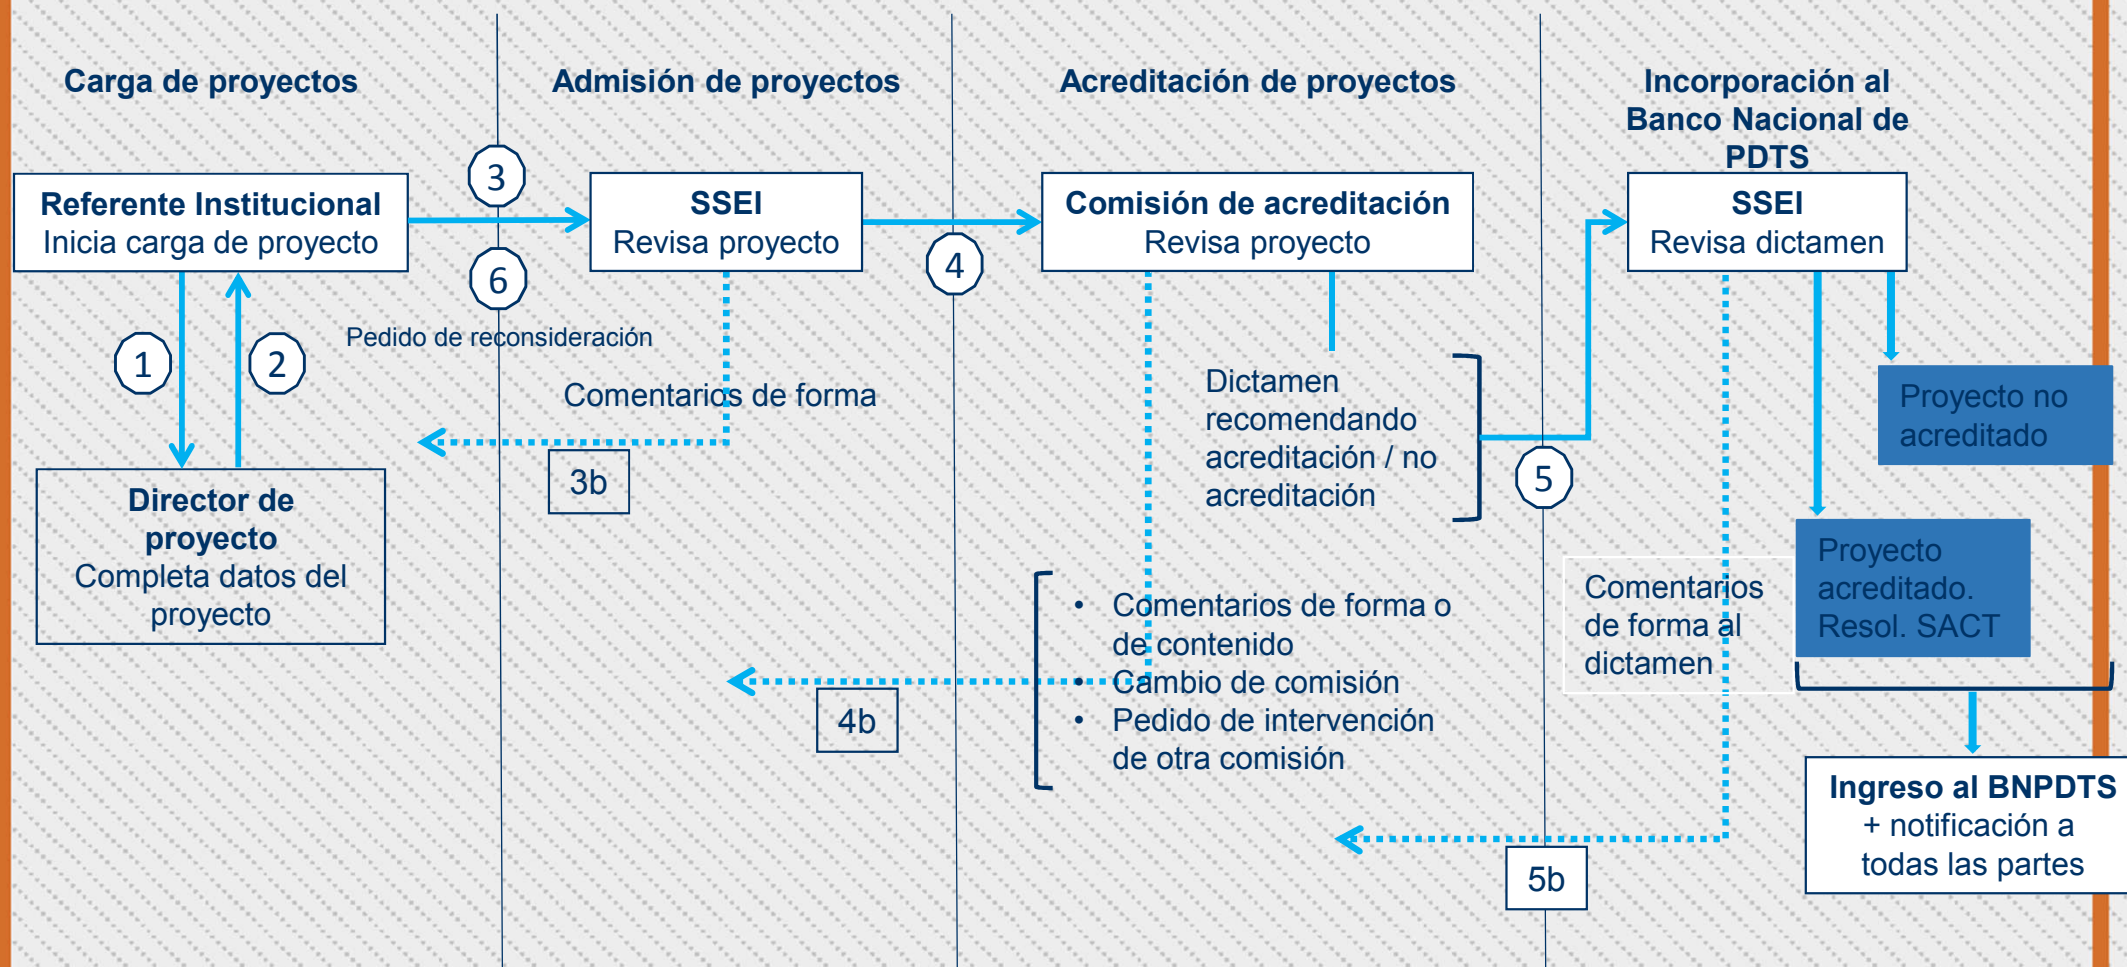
Carga de proyectos

Admisión de proyectos

Acreditación de proyectos

Incorporación al Banco Nacional de PDTS

Referente Institucional
Inicia carga de proyecto

3

6

SSEI
Revisa proyecto

4

Comisión de acreditación
Revisa proyecto

SSEI
Revisa dictamen

1

2

Pedido de reconsideración

Comentarios de forma

3b

Director de proyecto
Completa datos del proyecto

Dictamen recomendando acreditación / no acreditación

5

Proyecto no acreditado

Proyecto acreditado. Resol. SACT

Comentarios de forma al dictamen

- Comentarios de forma o de contenido
- Cambio de comisión
- Pedido de intervención de otra comisión

4b

Ingreso al BNPDTS + notificación a todas las partes

5b